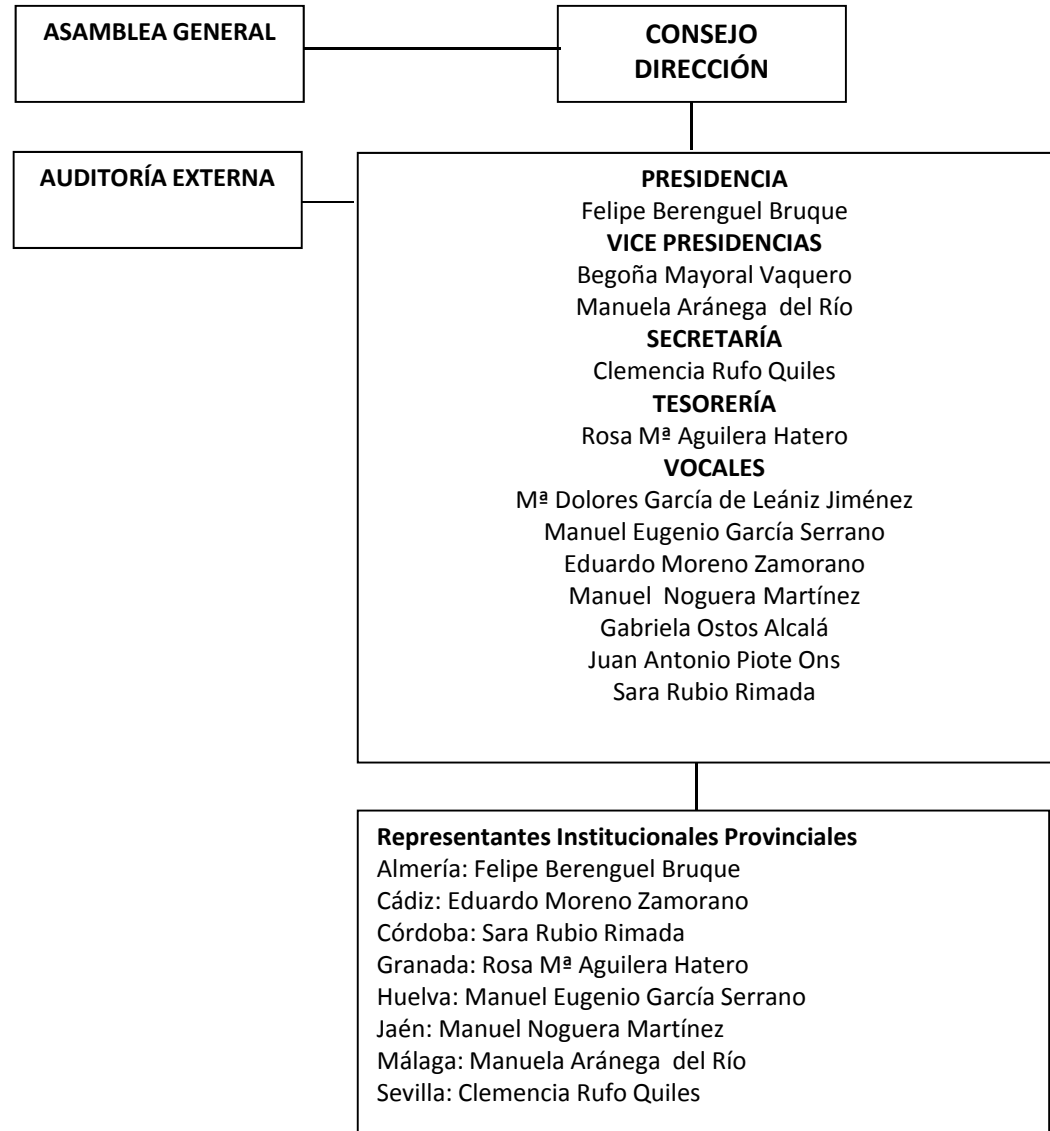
ASAMBLEA GENERAL

CONSEJO DIRECCIÓN

AUDITORÍA EXTERNA

PRESIDENCIA
Felipe Berenguel Bruque
VICE PRESIDENCIAS
Begoña Mayoral Vaquero
Manuela Aránega del Río
SECRETARÍA
Clemencia Rufo Quiles
TESORERÍA
Rosa Mª Aguilera Hatero
VOCALES
Mª Dolores García de Leániz Jiménez
Manuel Eugenio García Serrano
Eduardo Moreno Zamorano
Manuel Noguera Martínez
Gabriela Ostos Alcalá
Juan Antonio Piote Ons
Sara Rubio Rimada

Representantes Institucionales Provinciales
Almería: Felipe Berenguel Bruque
Cádiz: Eduardo Moreno Zamorano
Córdoba: Sara Rubio Rimada
Granada: Rosa Mª Aguilera Hatero
Huelva: Manuel Eugenio García Serrano
Jaén: Manuel Noguera Martínez
Málaga: Manuela Aránega del Río
Sevilla: Clemencia Rufo Quiles